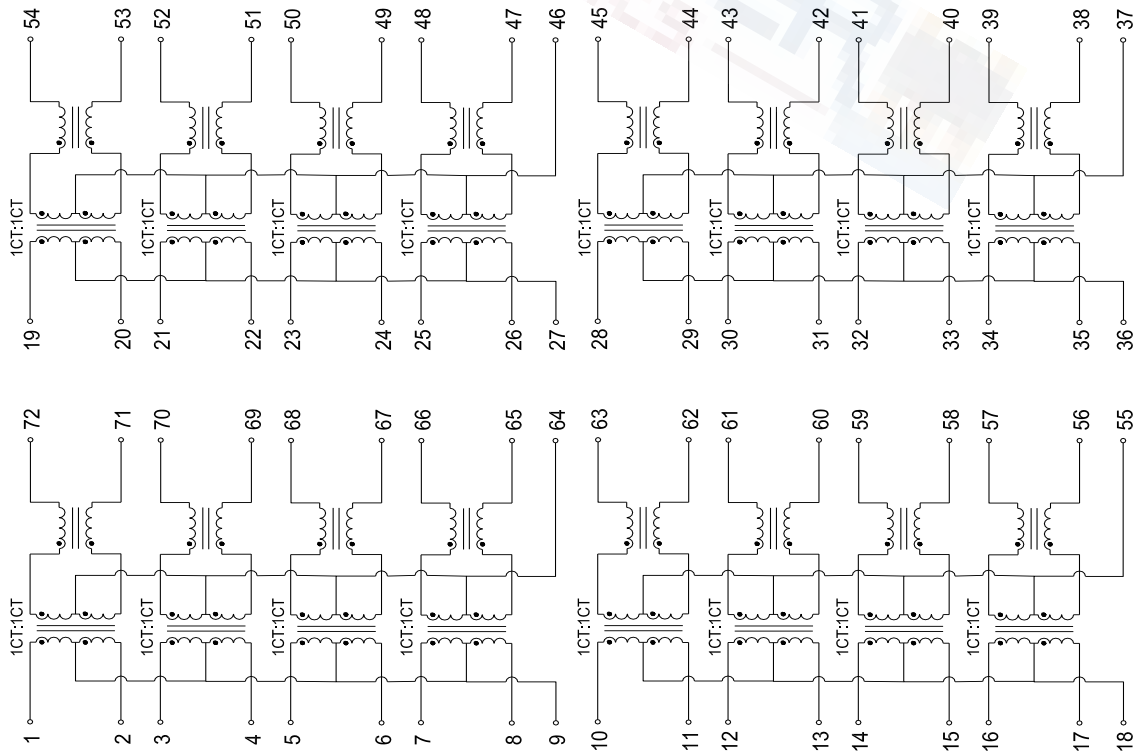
54
53
52
51
50
49
48
47
46
45
44
43
42
41
40
39
38
37

1CT:1CT
1CT:1CT
1CT:1CT
1CT:1CT
1CT:1CT
1CT:1CT
1CT:1CT
1CT:1CT

19
20
21
22
23
24
25
26
27
28
29
30
31
32
33
34
35
36

72
71
70
69
68
67
66
65
64
63
62
61
60
59
58
57
56
55

1CT:1CT
1CT:1CT
1CT:1CT
1CT:1CT
1CT:1CT
1CT:1CT
1CT:1CT
1CT:1CT

1
2
3
4
5
6
7
8
9
10
11
12
13
14
15
16
17
18